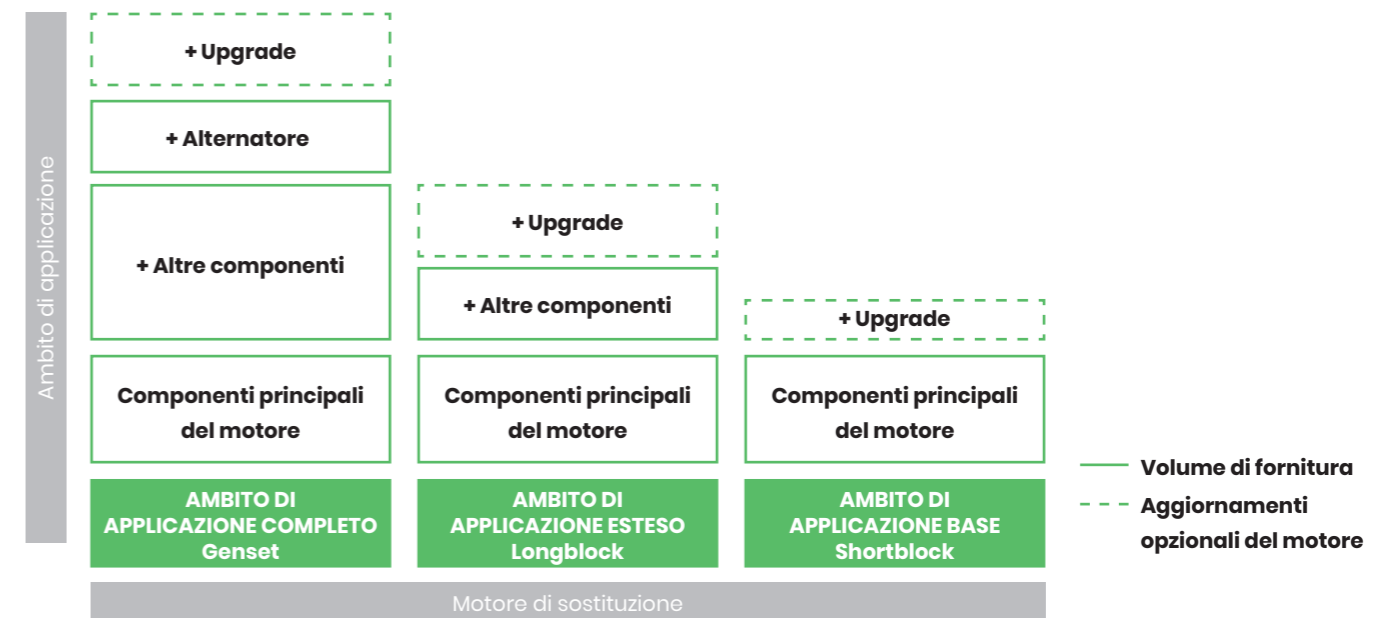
Ambito di applicazione

+ Upgrade

+ Alternatore

+ Altre componenti

Componenti principali del motore

AMBITO DI APPLICAZIONE COMPLETO Genset

+ Upgrade

+ Altre componenti

Componenti principali del motore

AMBITO DI APPLICAZIONE ESTESO Longblock

+ Upgrade

Componenti principali del motore

AMBITO DI APPLICAZIONE BASE Shortblock

Volume di fornitura

Aggiornamenti opzionali del motore

Motore di sostituzione